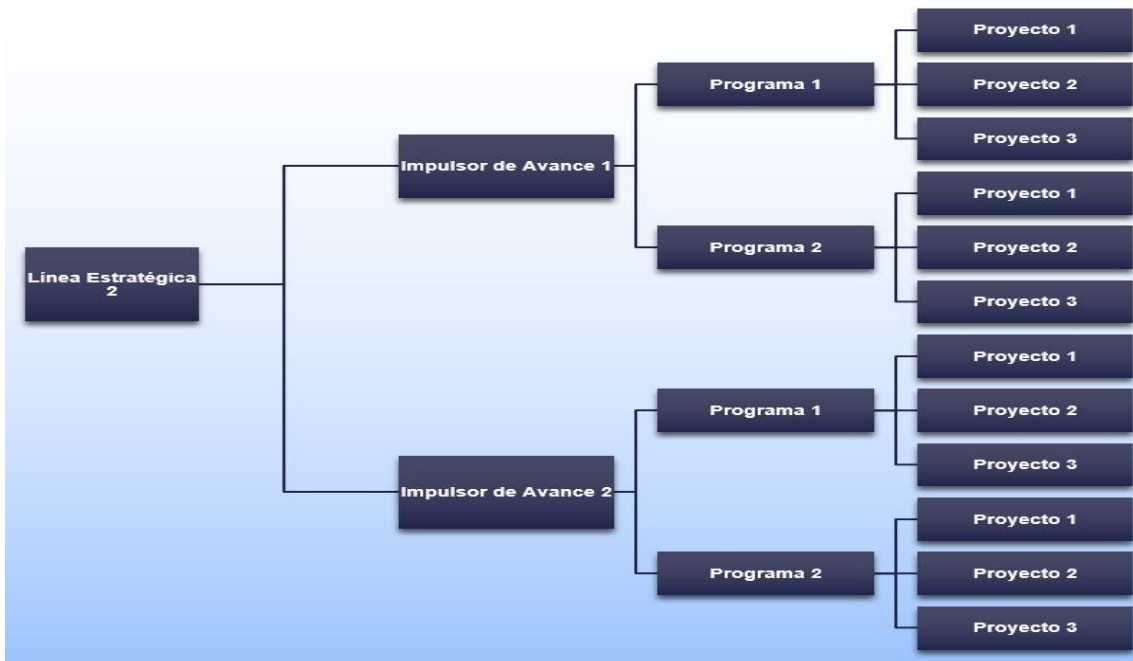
Línea Estratégica 2

Impulsor de Avance 1

Programa 1

Proyecto 1
Proyecto 2
Proyecto 3

Programa 2

Proyecto 1
Proyecto 2
Proyecto 3

Impulsor de Avance 2

Programa 1

Proyecto 1
Proyecto 2
Proyecto 3

Programa 2

Proyecto 1
Proyecto 2
Proyecto 3